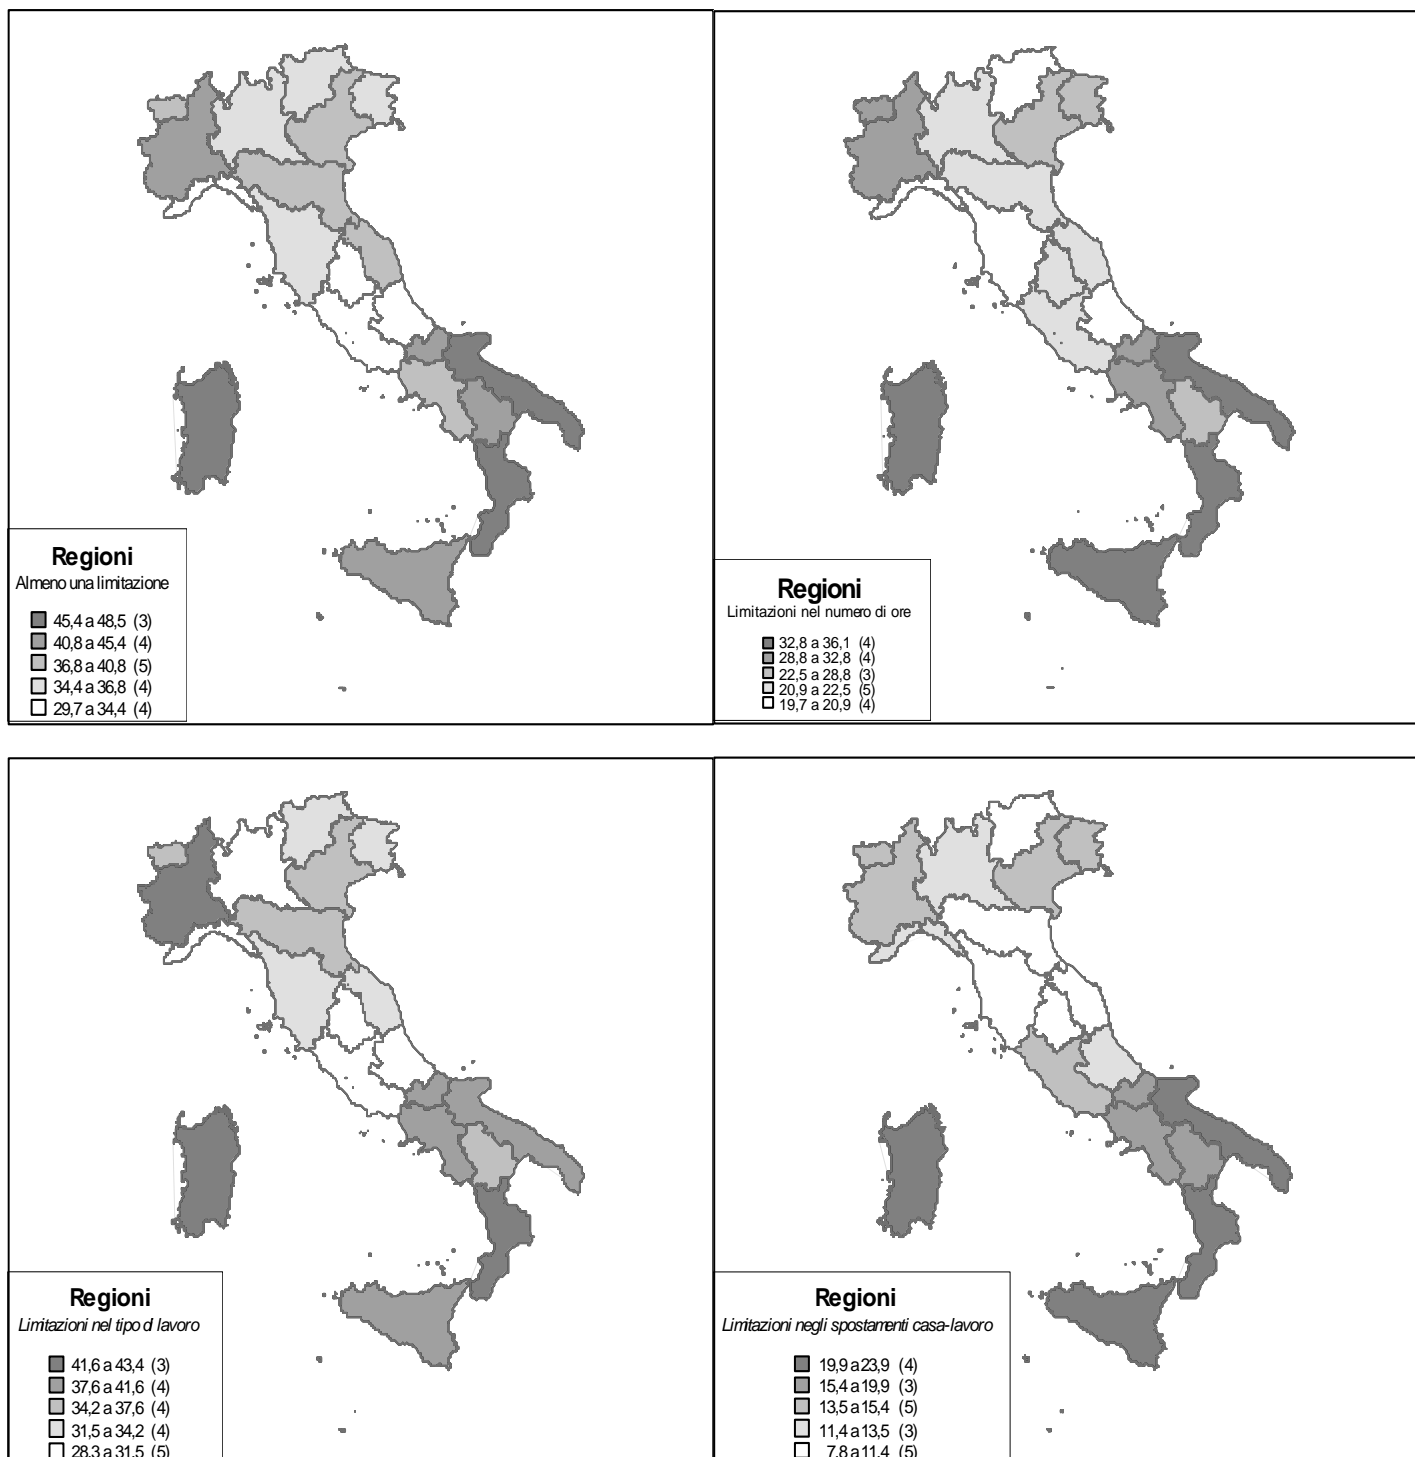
Regioni
Almeno una limitazione

45,4 a 48,5 (3)
40,8 a 45,4 (4)
36,8 a 40,8 (5)
34,4 a 36,8 (4)
29,7 a 34,4 (4)

Regioni
Limitazioni nel numero di ore

32,8 a 36,1 (4)
28,8 a 32,8 (4)
22,5 a 28,8 (3)
20,9 a 22,5 (5)
19,7 a 20,9 (4)

Regioni
Limitazioni nel tipo d lavoro

41,6 a 43,4 (3)
37,6 a 41,6 (4)
34,2 a 37,6 (4)
31,5 a 34,2 (4)
28,3 a 31,5 (5)

Regioni
Limitazioni negli spostamenti casa-lavoro

19,9 a 23,9 (4)
15,4 a 19,9 (3)
13,5 a 15,4 (5)
11,4 a 13,5 (3)
7,8 a 11,4 (5)